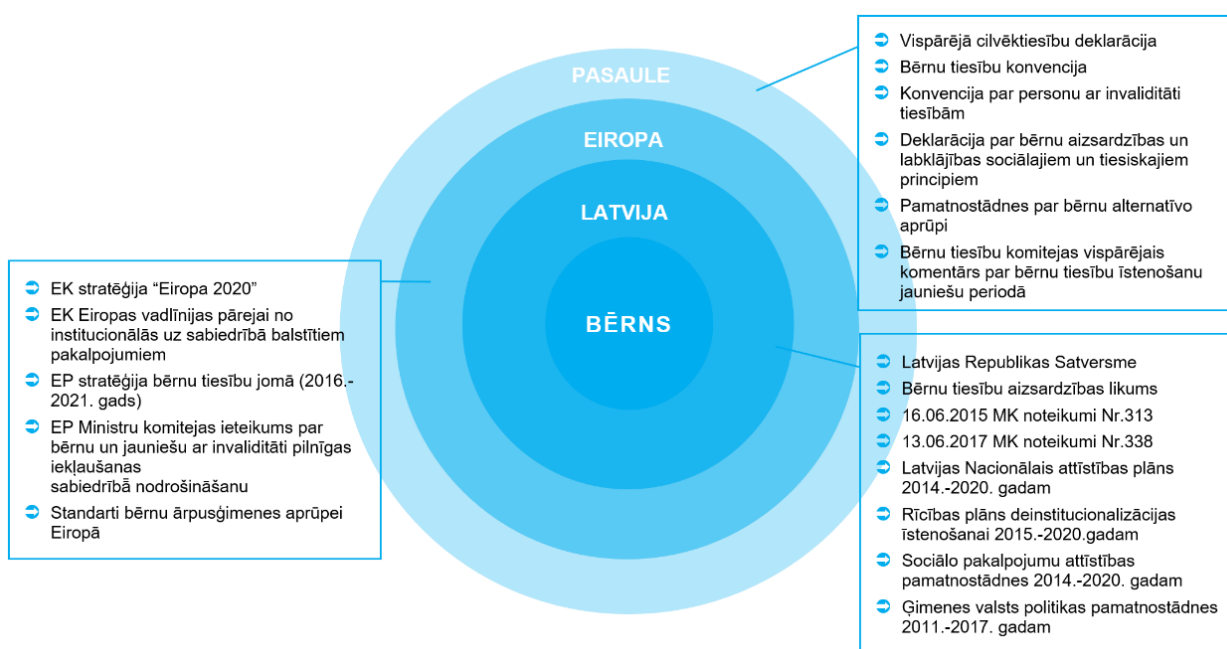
PASAULE

EIROPA

LATVIJA

BĒRNS

Vispārējā cilvēktiesību deklarācija
Bērnu tiesību konvencija
Konvencija par personu ar invaliditāti tiesībām
Deklarācija par bērnu aizsardzības un labklājības sociālajiem un tiesiskajiem principiem
Pamatnostādnes par bērnu alternatīvo aprūpi
Bērnu tiesību komitejas vispārējais komentārs par bērnu tiesību īstenošanu jauniešu periodā

EK stratēģija “Eiropa 2020”
EK Eiropas vadlīnijas pārejai no institucionālās uz sabiedrībā balstītiem pakalpojumiem
EP stratēģija bērnu tiesību jomā (2016.-2021. gads)
EP Ministru komitejas ieteikums par bērnu un jauniešu ar invaliditāti pilnīgas iekļaušanas
sabiedrībā nodrošināšanu
Standarti bērnu ārpusģimenes aprūpei Eiropā

Latvijas Republikas Satversme
Bērnu tiesību aizsardzības likums
16.06.2015 MK noteikumi Nr.313
13.06.2017 MK noteikumi Nr.338
Latvijas Nacionālais attīstības plāns 2014.-2020. gadam
Rīcības plāns deinstitucionalizācijas īstenošanai 2015.-2020.gadam
Sociālo pakalpojumu attīstības pamatnostādnes 2014.-2020. gadam
Ģimenes valsts politikas pamatnostādnes 2011.-2017. gadam